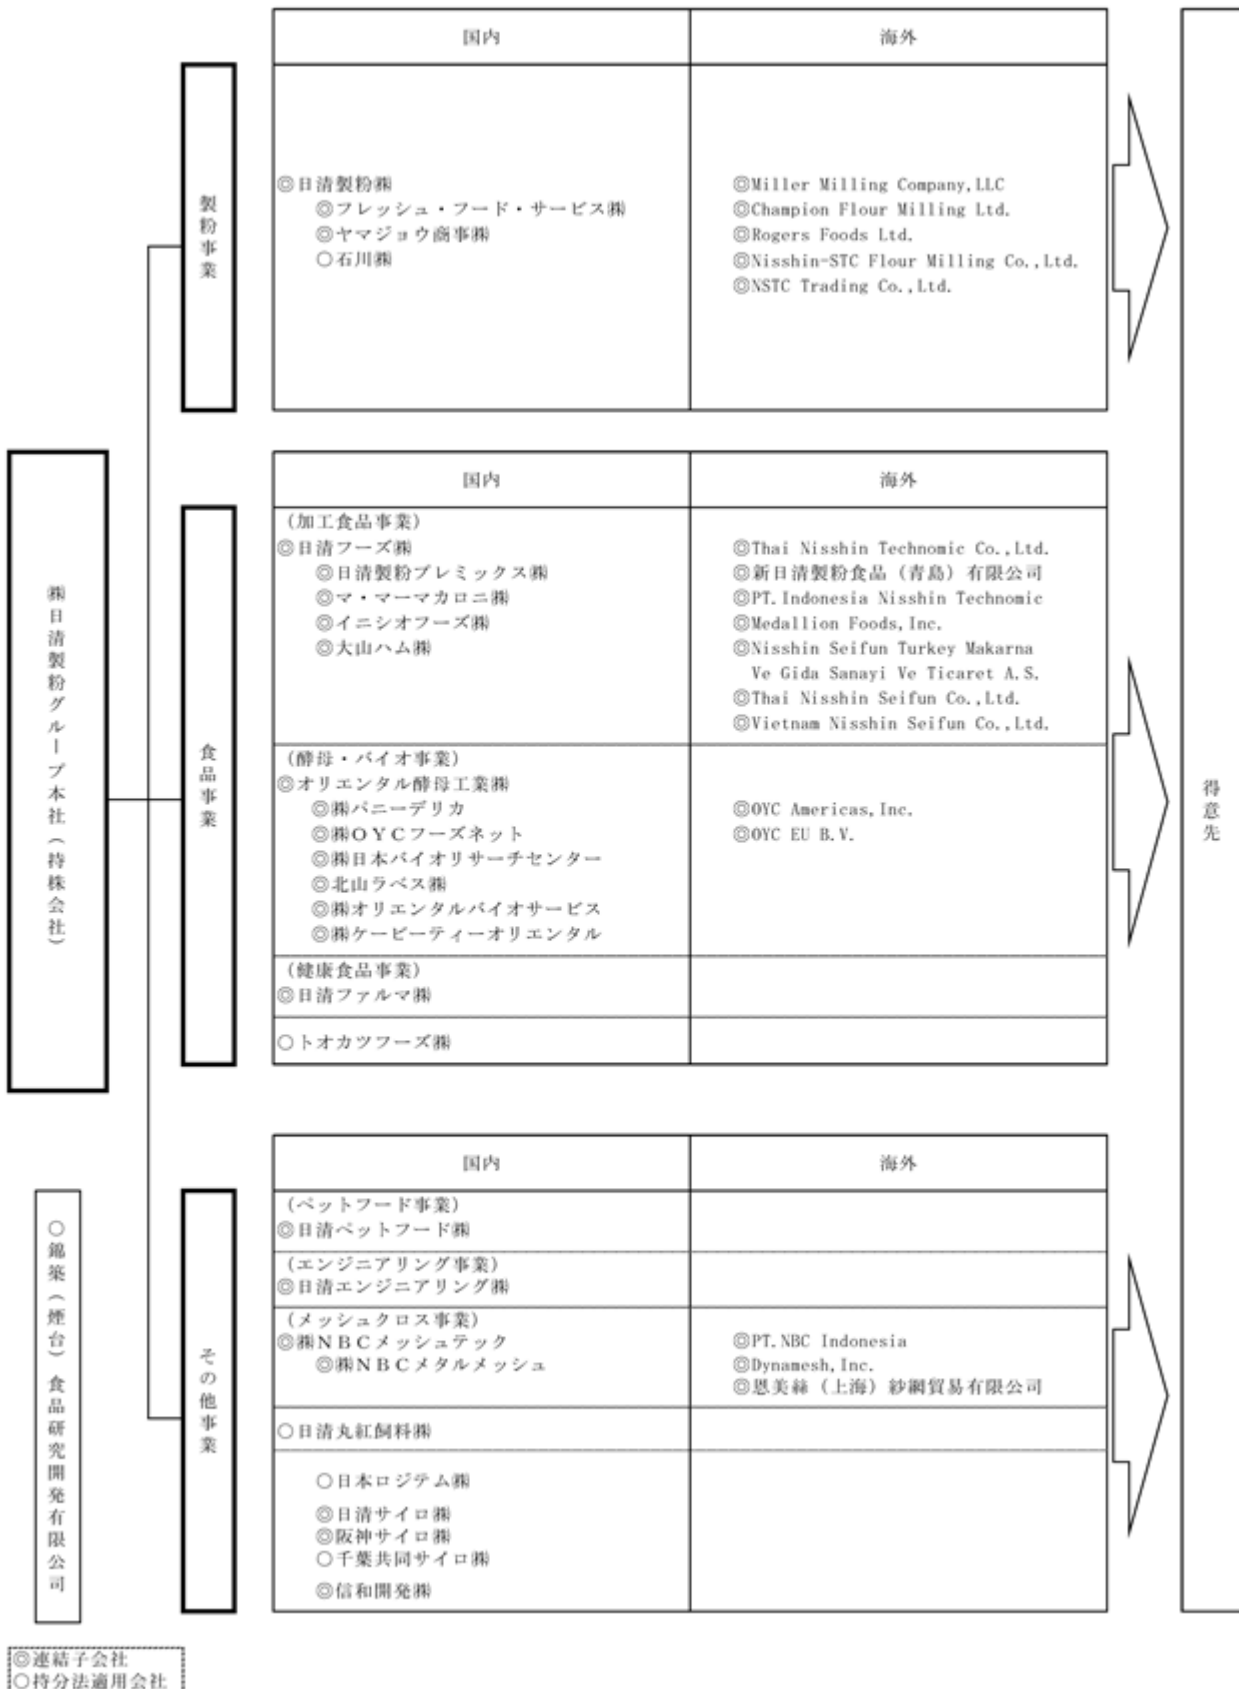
㈱日清製粉グループ本社（持株会社）

○錦築（煙台）食品研究開発有限公司

製粉事業

| 国内 | 海外 |
|---|---|
| ◎日清製粉㈱<br>◎フレッシュ・フード・サービス㈱<br>◎ヤマジョウ商事㈱<br>○石川㈱ | ◎Miller Milling Company, LLC<br>◎Champion Flour Milling Ltd.<br>◎Rogers Foods Ltd.<br>◎Nisshin-STC Flour Milling Co., Ltd.<br>◎NSTC Trading Co., Ltd. |

食品事業

| 国内 | 海外 |
|---|---|
| （加工食品事業）<br>◎日清フーズ㈱<br>◎日清製粉プレミックス㈱<br>◎マ・マーマカロニ㈱<br>◎イニシオフーズ㈱<br>◎大山ハム㈱ | ◎Thai Nisshin Technomic Co., Ltd.<br>◎新日清製粉食品（青島）有限公司<br>◎PT. Indonesia Nisshin Technomic<br>◎Medallion Foods, Inc.<br>◎Nisshin Seifun Turkey Makarna Ve Gida Sanayi Ve Ticaret A.S.<br>◎Thai Nisshin Seifun Co., Ltd.<br>◎Vietnam Nisshin Seifun Co., Ltd. |
| （酵母・バイオ事業）<br>◎オリエンタル酵母工業㈱<br>◎㈱パニーデリカ<br>◎㈱ＯＹＣフーズネット<br>◎㈱日本バイオリサーチセンター<br>◎北山ラベス㈱<br>◎㈱オリエンタルバイオサービス<br>◎㈱ケービーティーオリエンタル | ◎OYC Americas, Inc.<br>◎OYC EU B.V. |
| （健康食品事業）<br>◎日清ファルマ㈱ | |
| ○トオカツフーズ㈱ | |

その他事業

| 国内 | 海外 |
|---|---|
| （ペットフード事業）<br>◎日清ペットフード㈱ | |
| （エンジニアリング事業）<br>◎日清エンジニアリング㈱ | |
| （メッシュクロス事業）<br>◎㈱ＮＢＣメッシュテック<br>◎㈱ＮＢＣメタルメッシュ | ◎PT. NBC Indonesia<br>◎Dynamesh, Inc.<br>◎恩美絲（上海）紗網貿易有限公司 |
| ○日清丸紅飼料㈱ | |
| ○日本ロジテム㈱<br>◎日清サイロ㈱<br>◎阪神サイロ㈱<br>○千葉共同サイロ㈱<br>◎信和開発㈱ | |

得意先

◎連結子会社
○持分法適用会社